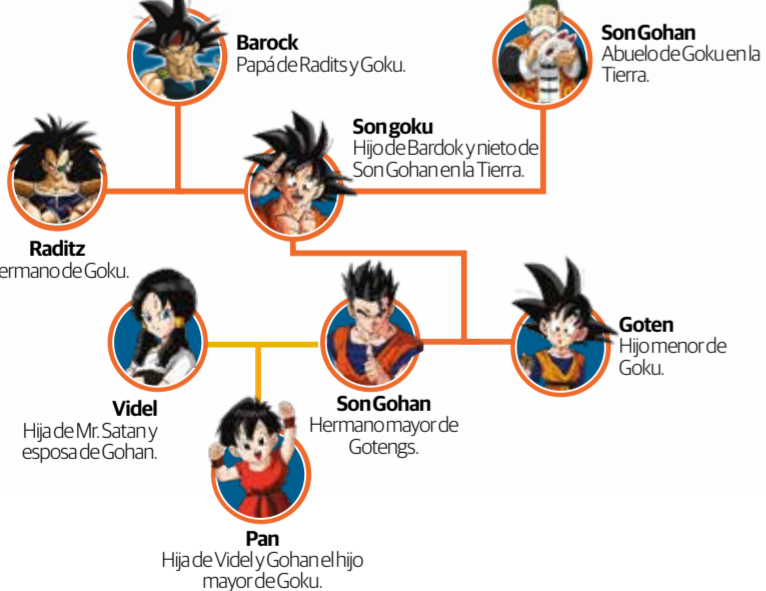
Barock
Papá de Radits y Goku.

Son Gohan
Abuelo de Goku en la Tierra.

Son goku
Hijo de Bardok y nieto de Son Gohan en la Tierra.

Raditz
ermano de Goku.

Goten
Hijo menor de Goku.

Videl
Hija de Mr. Satan y esposa de Gohan.

Son Gohan
Hermano mayor de Gotengs.

Pan
Hija de Videl y Gohan el hijo mayor de Goku.